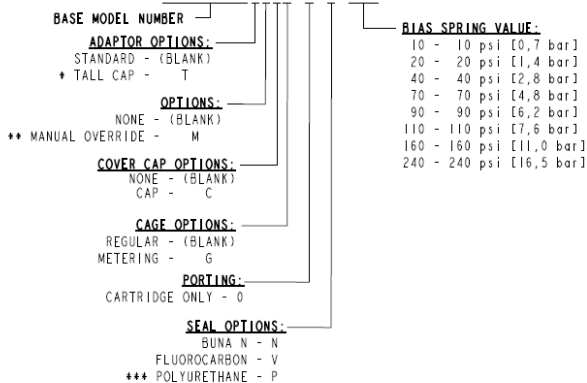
BASE MODEL NUMBER

ADAPTOR OPTIONS:
STANDARD - (BLANK)
* TALL CAP - T

OPTIONS:
NONE - (BLANK)
** MANUAL OVERRIDE - M

COVER CAP OPTIONS:
NONE - (BLANK)
CAP - C

CAGE OPTIONS:
REGULAR - (BLANK)
METERING - G

PORTING:
CARTRIDGE ONLY - 0

SEAL OPTIONS:
BUNA N - N
FLUOROCARBON - V
*** POLYURETHANE - P

BIAS SPRING VALUE:
10 - 10 psi [0,7 bar]
20 - 20 psi [1,4 bar]
40 - 40 psi [2,8 bar]
70 - 70 psi [4,8 bar]
90 - 90 psi [6,2 bar]
110 - 110 psi [7,6 bar]
160 - 160 psi [11,0 bar]
240 - 240 psi [16,5 bar]